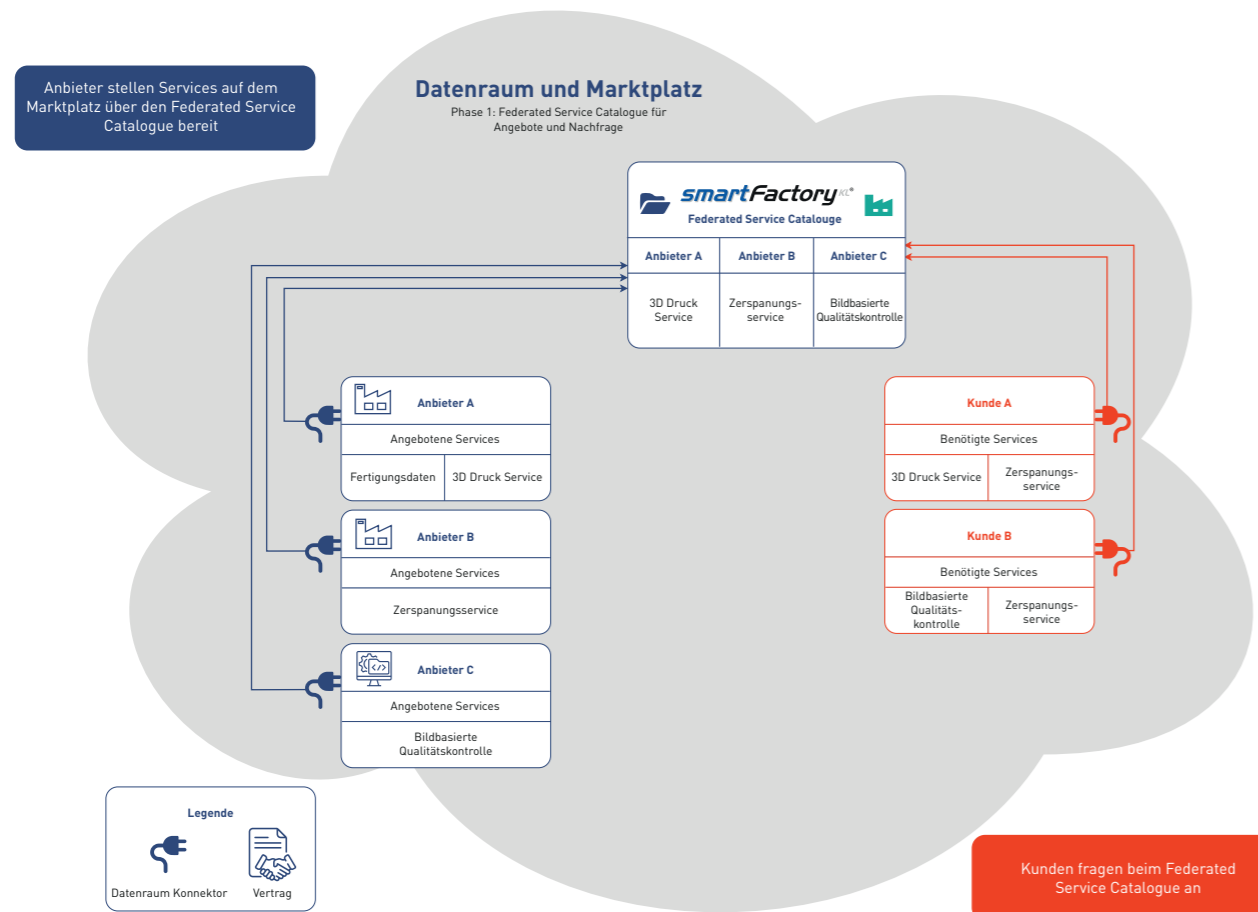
Anbieter stellen Services auf dem Marktplatz über den Federated Service Catalogue bereit

Datenraum und Marktplatz
Phase 1: Federated Service Catalogue für Angebote und Nachfrage

smartFactory KL
Federated Service Catalouge

| Anbieter A | Anbieter B | Anbieter C |
|---|---|---|
| 3D Druck Service | Zerspanungsservice | Bildbasierte Qualitätskontrolle |

Anbieter A
Angebotene Services
| Fertigungsdaten | 3D Druck Service |
|---|---|

Anbieter B
Angebotene Services
Zerspanungsservice

Anbieter C
Angebotene Services
Bildbasierte Qualitätskontrolle

Kunde A
Benötigte Services
| 3D Druck Service | Zerspanungsservice |
|---|---|

Kunde B
Benötigte Services
| Bildbasierte Qualitätskontrolle | Zerspanungsservice |
|---|---|

Legende
Datenraum Konnektor
Vertrag

Kunden fragen beim Federated Service Catalogue an